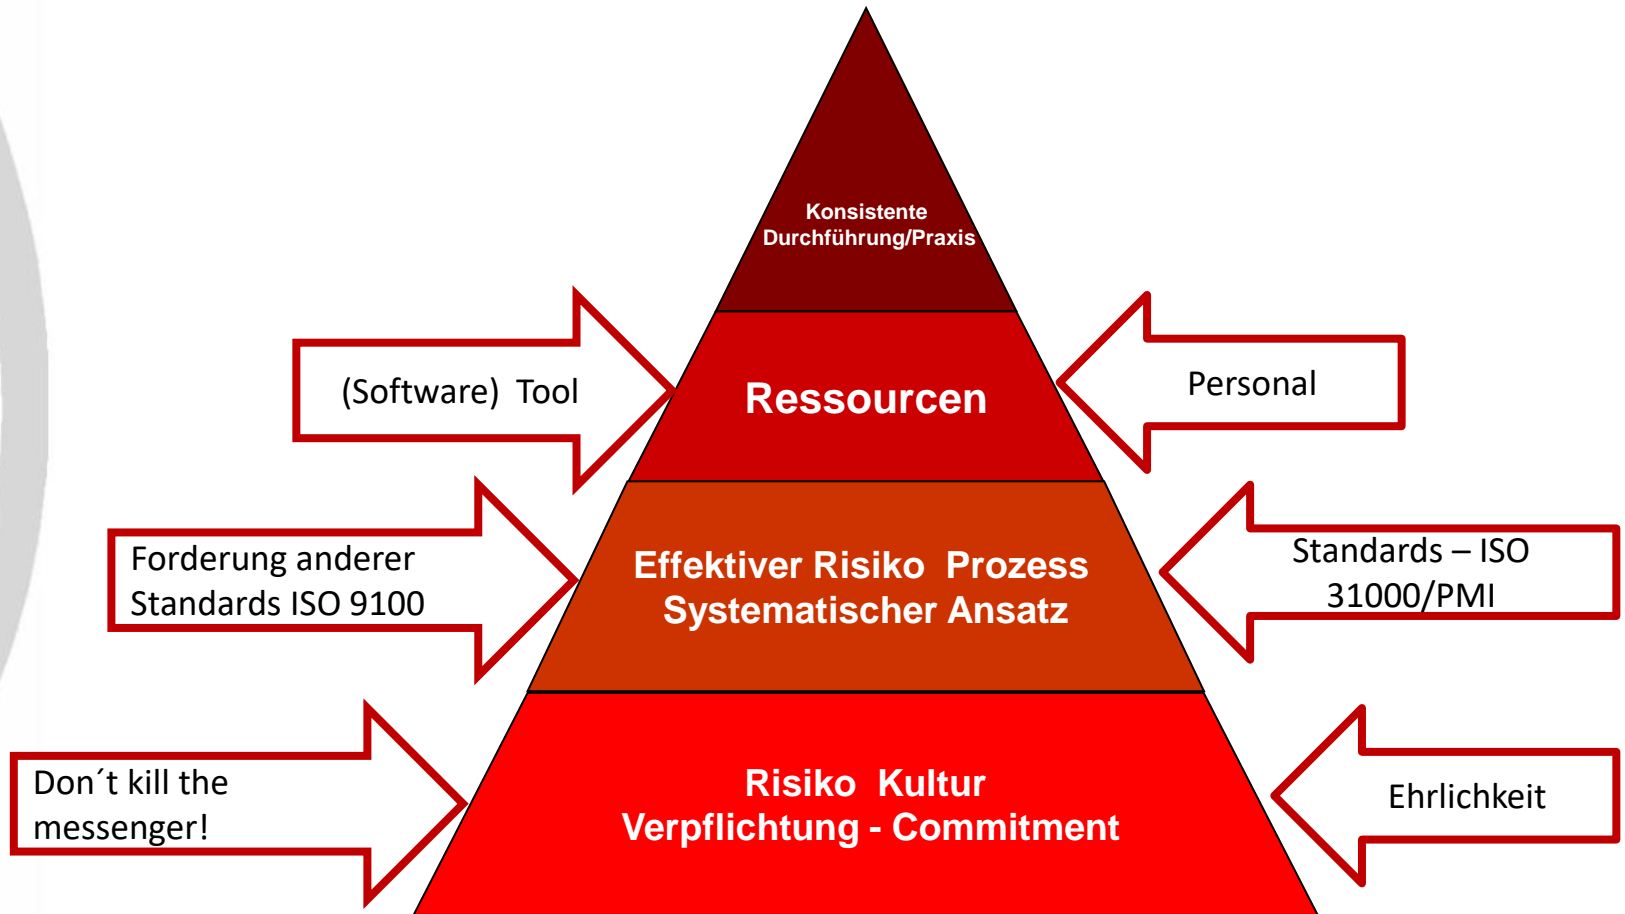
Konsistente Durchführung/Praxis

(Software) Tool

Ressourcen

Personal

Forderung anderer Standards ISO 9100

Effektiver Risiko Prozess
Systematischer Ansatz

Standards – ISO 31000/PMI

Don´t kill the messenger!

Risiko Kultur
Verpflichtung - Commitment

Ehrlichkeit